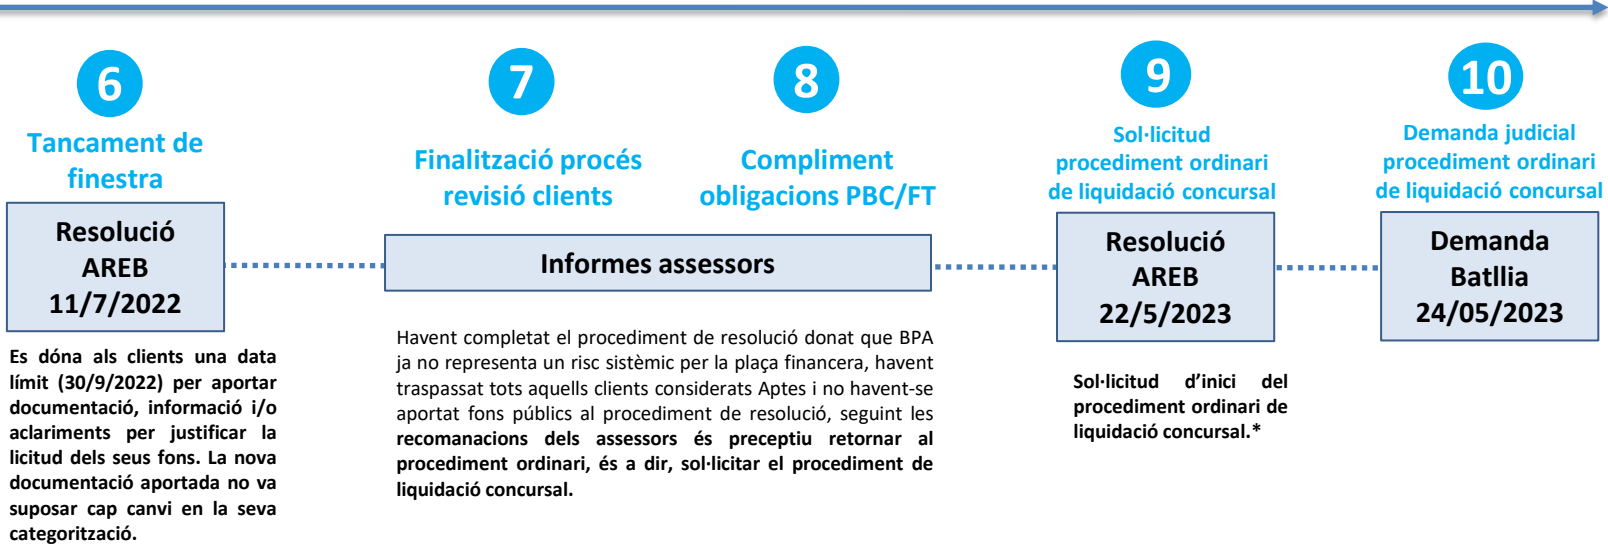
6

Tancament de finestra

Resolució AREB 11/7/2022

Es dóna als clients una data límit (30/9/2022) per aportar documentació, informació i/o aclariments per justificar la licitud dels seus fons. La nova documentació aportada no va suposar cap canvi en la seva categorització.

7

Finalització procés revisió clients

8

Compliment obligacions PBC/FT

Informes assessors

Havent completat el procediment de resolució donat que BPA ja no representa un risc sistèmic per la plaça financera, havent traspassat tots aquells clients considerats Aptes i no havent-se aportat fons públics al procediment de resolució, seguint les **recomanacions dels assessors és preceptiu retornar al procediment ordinari, és a dir, sol·licitar el procediment de liquidació concursal.**

9

Sol·licitud procediment ordinari de liquidació concursal

Resolució AREB 22/5/2023

Sol·licitud d'inici del procediment ordinari de liquidació concursal.*

10

Demanda judicial procediment ordinari de liquidació concursal

Demanda Batllia 24/05/2023